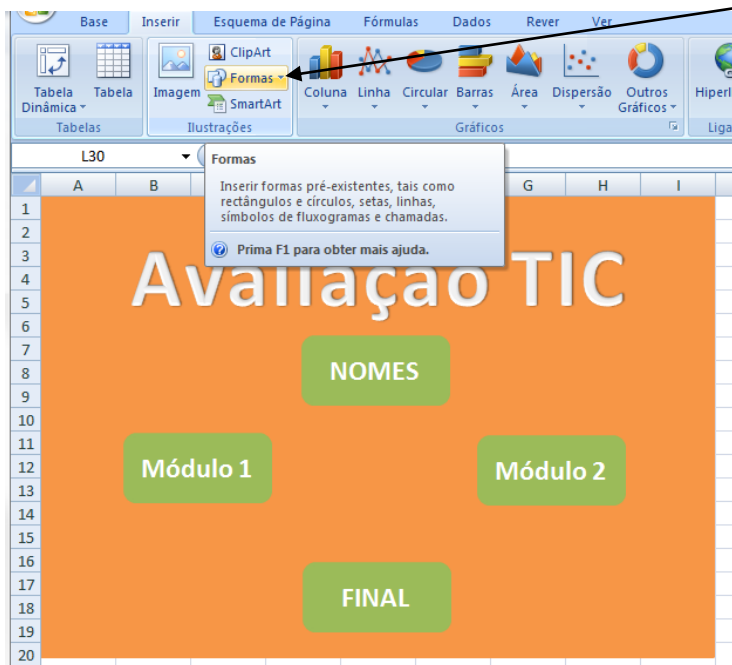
Base Inserir Esquema de Página Fórmulas Dados Rever Ver

Tabela Dinâmica Tabela
Tabelas

Imagem ClipArt Formas SmartArt
Ilustrações

Coluna Linha Circular Barras Área Dispersão Outros Gráficos
Gráficos

Hiperl
Liga

L30

Formas

Inserir formas pré-existentes, tais como rectângulos e círculos, setas, linhas, símbolos de fluxogramas e chamadas.

Prima F1 para obter mais ajuda.

A B G H I

1 2 3 4 5 6 7 8 9 10 11 12 13 14 15 16 17 18 19 20

Avaliação TIC

NOMES

Módulo 1

Módulo 2

FINAL